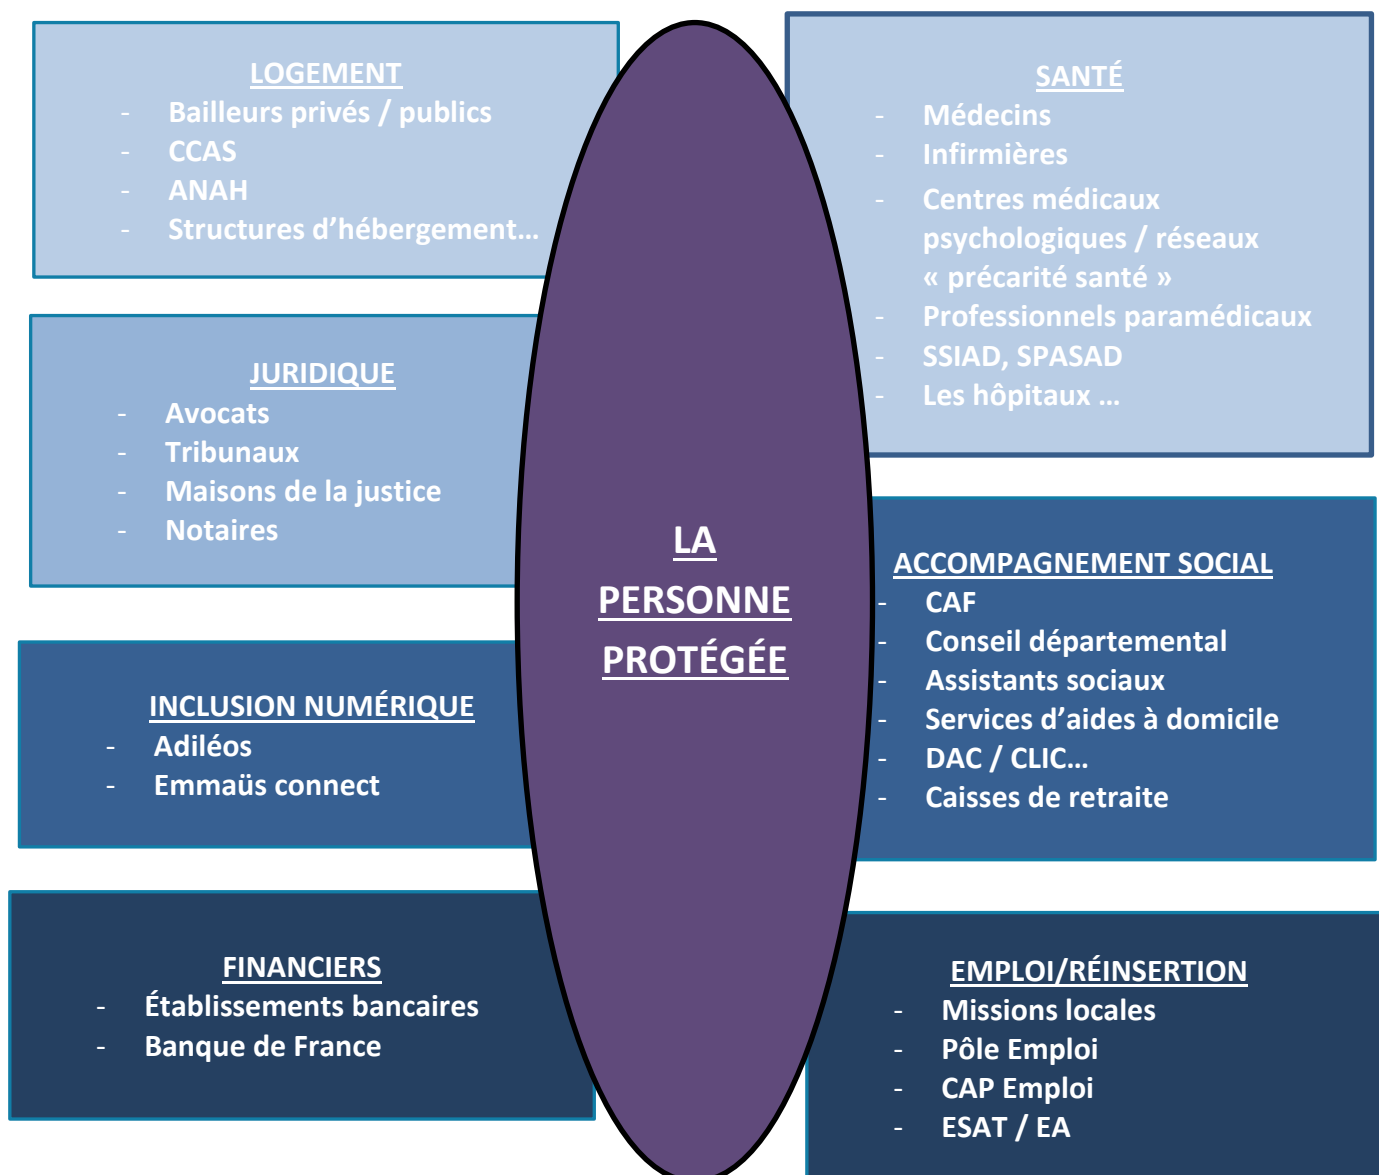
LOGEMENT
- Bailleurs privés / publics
- CCAS
- ANAH
- Structures d'hébergement…

SANTÉ
- Médecins
- Infirmières
- Centres médicaux psychologiques / réseaux « précarité santé »
- Professionnels paramédicaux
- SSIAD, SPASAD
- Les hôpitaux …

JURIDIQUE
- Avocats
- Tribunaux
- Maisons de la justice
- Notaires

LA PERSONNE PROTÉGÉE

ACCOMPAGNEMENT SOCIAL
- CAF
- Conseil départemental
- Assistants sociaux
- Services d'aides à domicile
- DAC / CLIC…
- Caisses de retraite

INCLUSION NUMÉRIQUE
- Adiléos
- Emmaüs connect

FINANCIERS
- Établissements bancaires
- Banque de France

EMPLOI/RÉINSERTION
- Missions locales
- Pôle Emploi
- CAP Emploi
- ESAT / EA